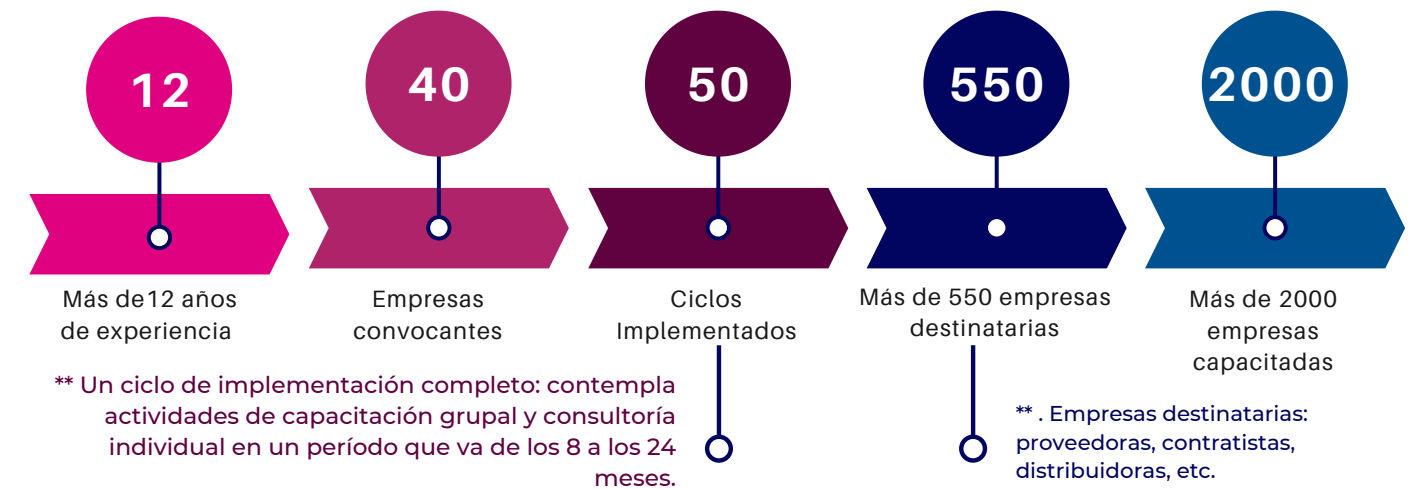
12

40

50

550

2000

Más de12 años de experiencia

Empresas convocantes

Ciclos Implementados

Más de 550 empresas destinatarias

Más de 2000 empresas capacitadas

** Un ciclo de implementación completo: contempla actividades de capacitación grupal y consultoría individual en un período que va de los 8 a los 24 meses.

** . Empresas destinatarias: proveedoras, contratistas, distribuidoras, etc.